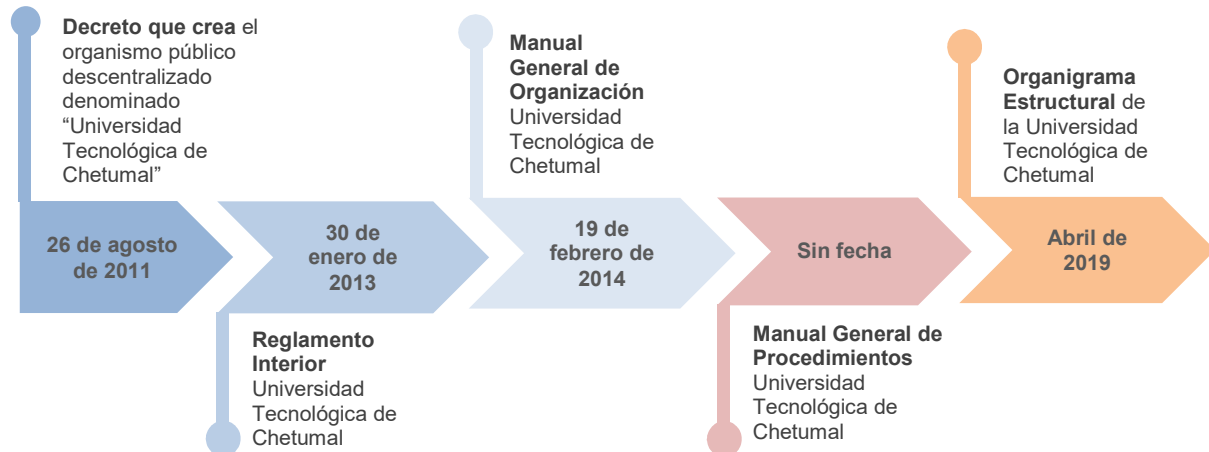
**Decreto que crea** el organismo público descentralizado denominado "Universidad Tecnológica de Chetumal"

26 de agosto de 2011

30 de enero de 2013

**Reglamento Interior** Universidad Tecnológica de Chetumal

**Manual General de Organización** Universidad Tecnológica de Chetumal

19 de febrero de 2014

Sin fecha

**Manual General de Procedimientos** Universidad Tecnológica de Chetumal

**Organigrama Estructural** de la Universidad Tecnológica de Chetumal

Abril de 2019